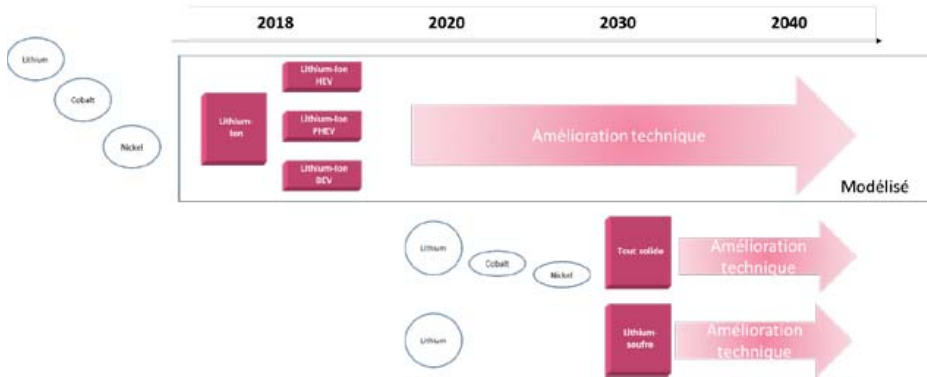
2018
2020
2030
2040

Lithium
Cobalt
Nickel

Lithium-Ion

Lithium-Ion HEV
Lithium-Ion PHEV
Lithium-Ion BEV

Amélioration technique

Modélisé

Lithium
Cobalt
Nickel

Tout solide

Amélioration technique

Lithium

Lithium-soufre

Amélioration technique